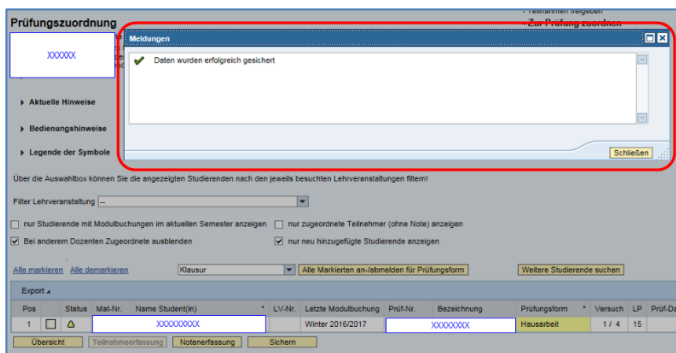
Prüfungszuordnung

XXXXXX

Zur Prüfung zuordnen

Meldungen

Daten wurden erfolgreich gesichert

Schließen

Aktuelle Hinweise

Bedienungshinweise

Legende der Symbole

Über die Auswahlbox können Sie die angezeigten Studierenden nach den jeweils besuchten Lehrveranstaltungen filtern!

Filter Lehrveranstaltung --

nur Studierende mit Modulbuchungen im aktuellen Semester anzeigen

nur zugeordnete Teilnehmer (ohne Note) anzeigen

Bei anderem Dozenten Zugeordnete ausblenden

nur neu hinzugefügte Studierende anzeigen

Alle markieren Alle demarkieren

Klausur

Alle Markierten an-/abmelden für Prüfungsform

Weitere Studierende suchen

Export

| Pos | | Status | Mat-Nr. | Name Student(in) | LV-Nr. | Letzte Modulbuchung | Prüf-Nr. | Bezeichnung | Prüfungsform | Versuch | LP | Prüf-Da |
|---|---|---|---|---|---|---|---|---|---|---|---|---|
| 1 | | | XXXXXXXXX | | | Winter 2016/2017 | | XXXXXXX | Hausarbeit | 1 / 4 | 15 | |

Übersicht Teilnahmeerfassung Notenerfassung Sichern